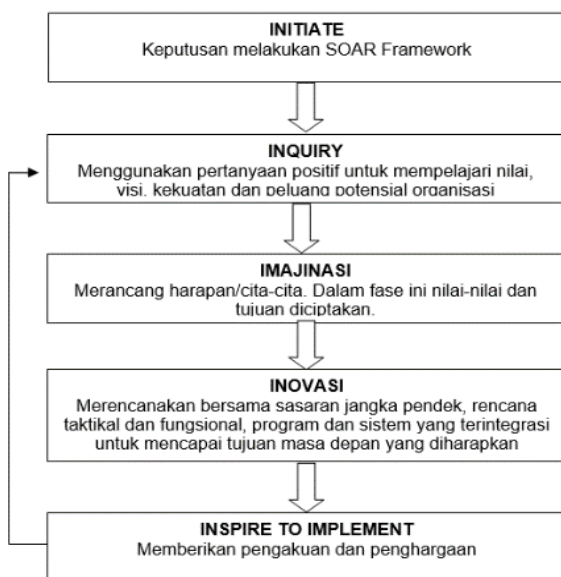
INITIATE
Keputusan melakukan SOAR Framework

INQUIRY
Menggunakan pertanyaan positif untuk mempelajari nilai, visi, kekuatan dan peluang potensial organisasi

IMAJINASI
Merancang harapan/cita-cita. Dalam fase ini nilai-nilai dan tujuan diciptakan.

INOVASI
Merencanakan bersama sasaran jangka pendek, rencana taktikal dan fungsional, program dan sistem yang terintegrasi untuk mencapai tujuan masa depan yang diharapkan

INSPIRE TO IMPLEMENT
Memberikan pengakuan dan penghargaan